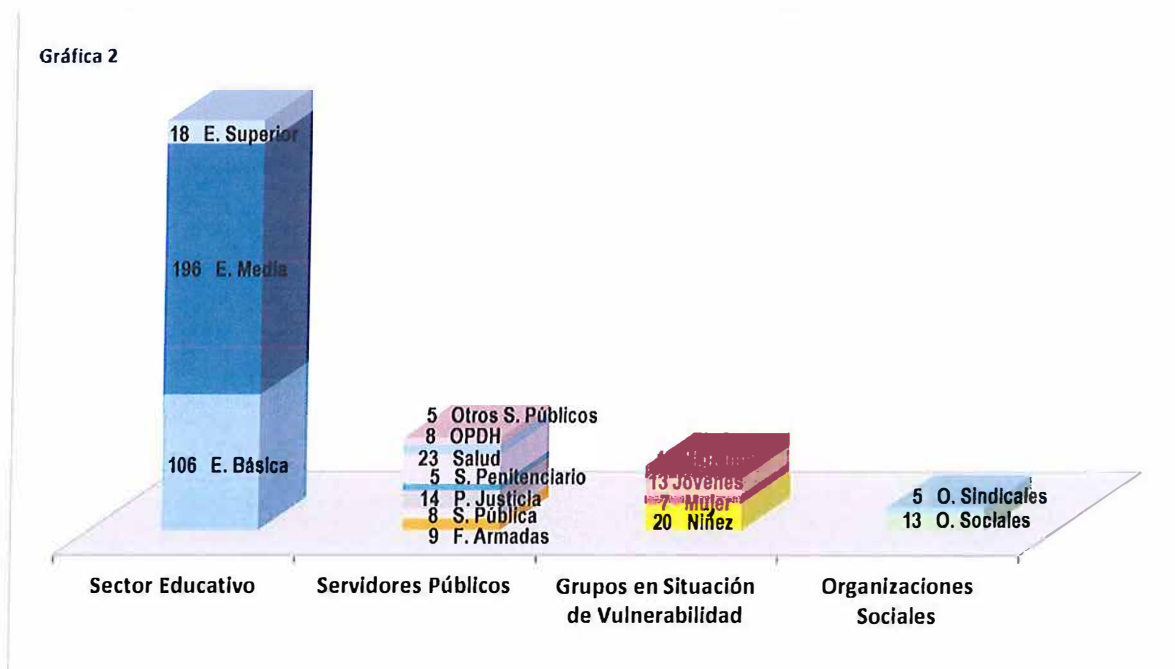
Gráfica 2

18 E. Superior
196 E. Media
106 E. Básica

5 Otros S. Públicos
8 OPDH
23 Salud
5 S. Penitenciario
14 P. Justicia
8 S. Pública
9 F. Armadas

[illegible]
13 Jóvenes
7 Mujer
20 Niñez

5 O. Sindicales
13 O. Sociales

Sector Educativo
Servidores Públicos
Grupos en Situación de Vulnerabilidad
Organizaciones Sociales